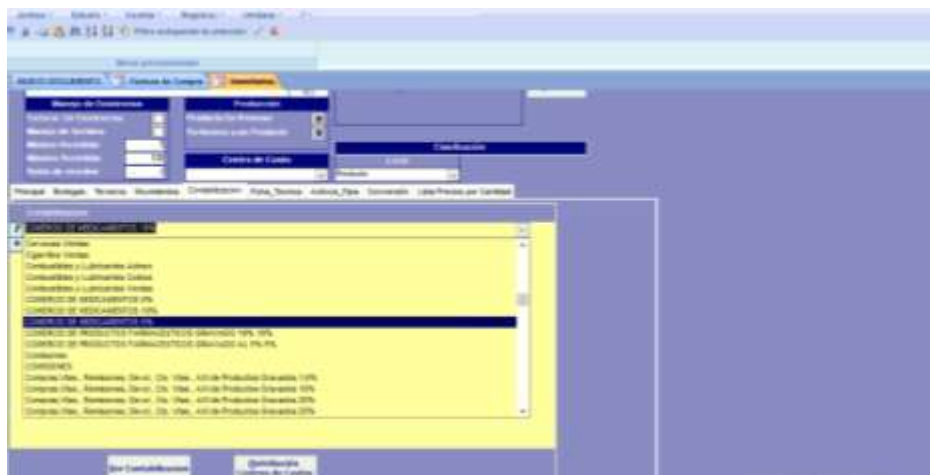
Manejo de Existencias

Producción

Centro de Costo

Clasificación

Principal | Bodegas | Tecnicos | Documentos | Contabilizacion | Ficha_Tecnica | Acción_Tipo | Conversión | Lista Precios por Cantidad

Contabilizacion

COMERCIO DE MEDICAMENTOS 0%

Servicios Varios
Cigarrillos Varios
Combustibles y Lubricantes Aéreo
Combustibles y Lubricantes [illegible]
Combustibles y Lubricantes Varios
COMERCIO DE MEDICAMENTOS 0%
COMERCIO DE MEDICAMENTOS 10%
COMERCIO DE MEDICAMENTOS 0%
COMERCIO DE PRODUCTOS FARMACEUTICOS GRAVADOS 16% 16%
COMERCIO DE PRODUCTOS FARMACEUTICOS GRAVADOS AL 0% 0%
Comisiones
COMISIONES
Compras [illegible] 10%
Compras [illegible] 16%
Compras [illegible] 20%
Compras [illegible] 20%

Sin Contabilización

Distribución Centros de Costos